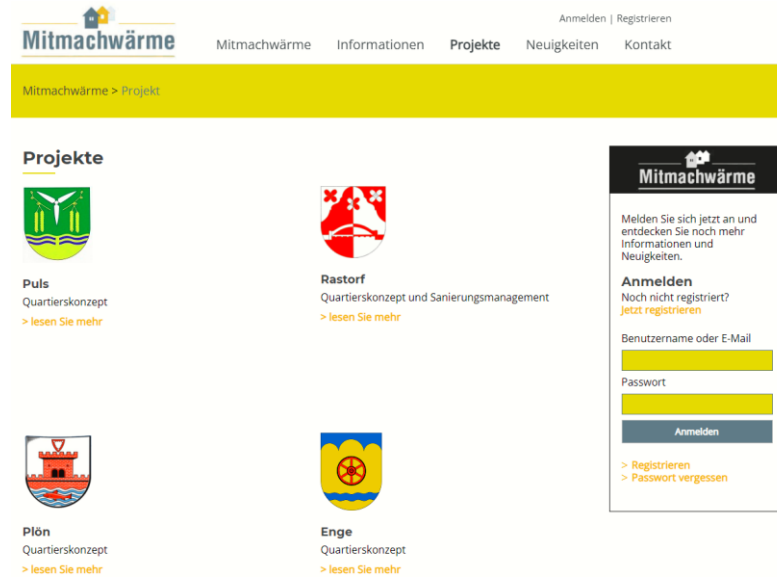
Mitmachwärme

Anmelden | Registrieren

Mitmachwärme Informationen Projekte Neuigkeiten Kontakt

Mitmachwärme > Projekt

Projekte

Puls
Quartierskonzept
> lesen Sie mehr

Rastorf
Quartierskonzept und Sanierungsmanagement
> lesen Sie mehr

Plön
Quartierskonzept
> lesen Sie mehr

Enge
Quartierskonzept
> lesen Sie mehr

Mitmachwärme

Melden Sie sich jetzt an und entdecken Sie noch mehr Informationen und Neuigkeiten.

Anmelden
Noch nicht registriert?
Jetzt registrieren

Benutzername oder E-Mail

Passwort

Anmelden

> Registrieren
> Passwort vergessen